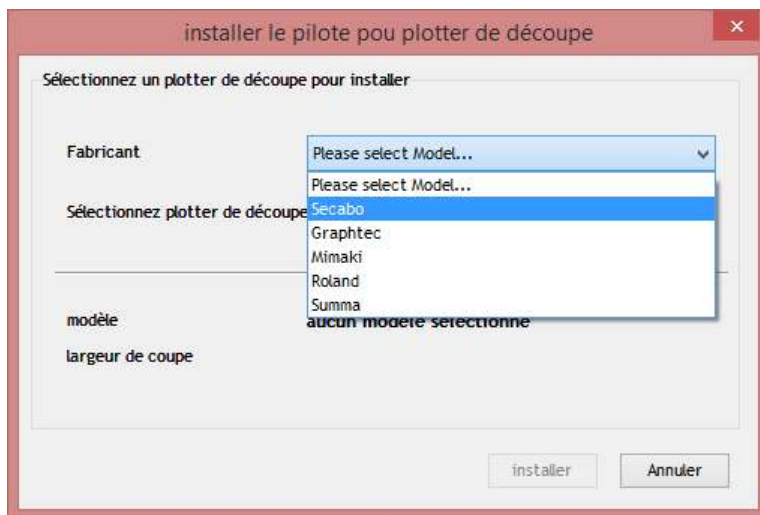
installer le pilote pou plotter de découpe

×

Sélectionnez un plotter de découpe pour installer

Fabricant

Please select Model...

Please select Model...
Secabo
Graphtec
Mimaki
Roland
Summa

Sélectionnez plotter de découpe

modèle

aucun modèle sélectionné

largeur de coupe

installer

Annuler